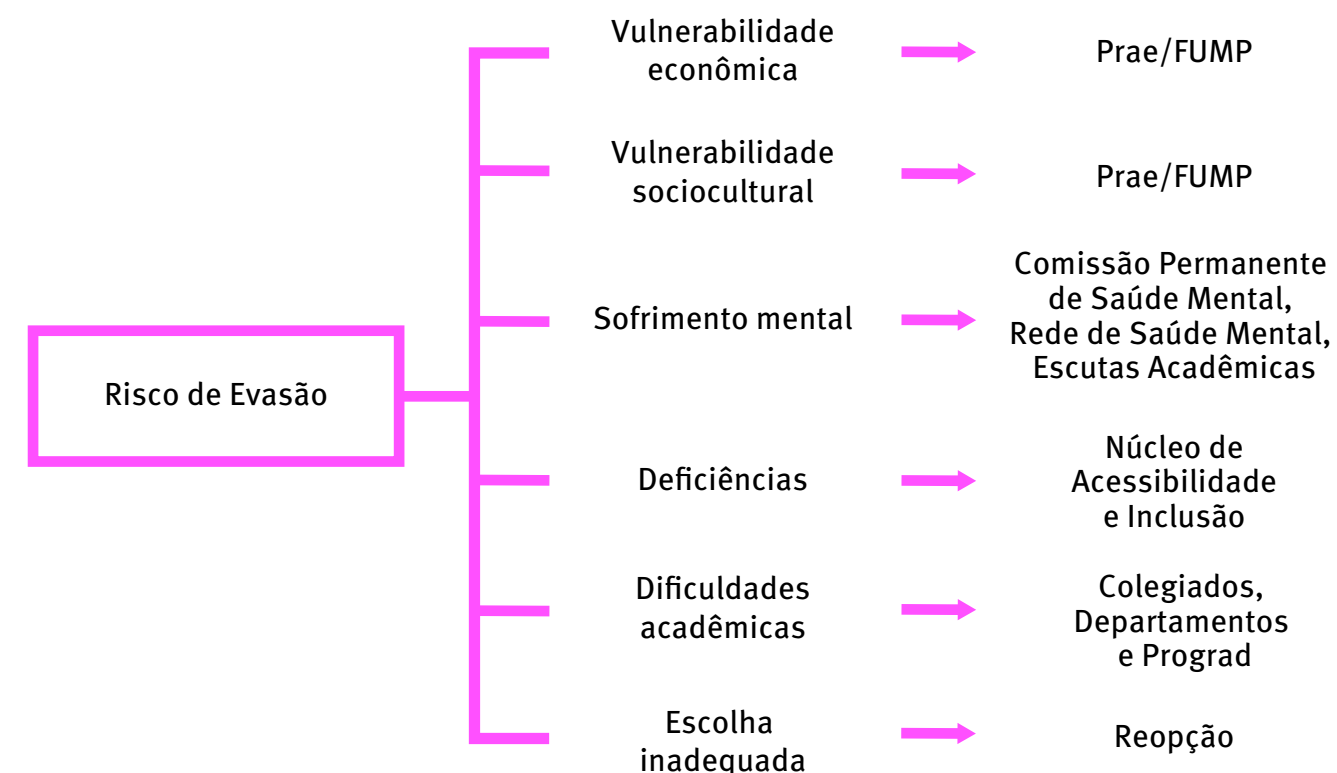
Risco de Evasão

Vulnerabilidade econômica

Prae/FUMP

Vulnerabilidade sociocultural

Prae/FUMP

Sofrimento mental

Comissão Permanente de Saúde Mental, Rede de Saúde Mental, Escutas Acadêmicas

Deficiências

Núcleo de Acessibilidade e Inclusão

Dificuldades acadêmicas

Colegiados, Departamentos e Prograd

Escolha inadequada

Reopção